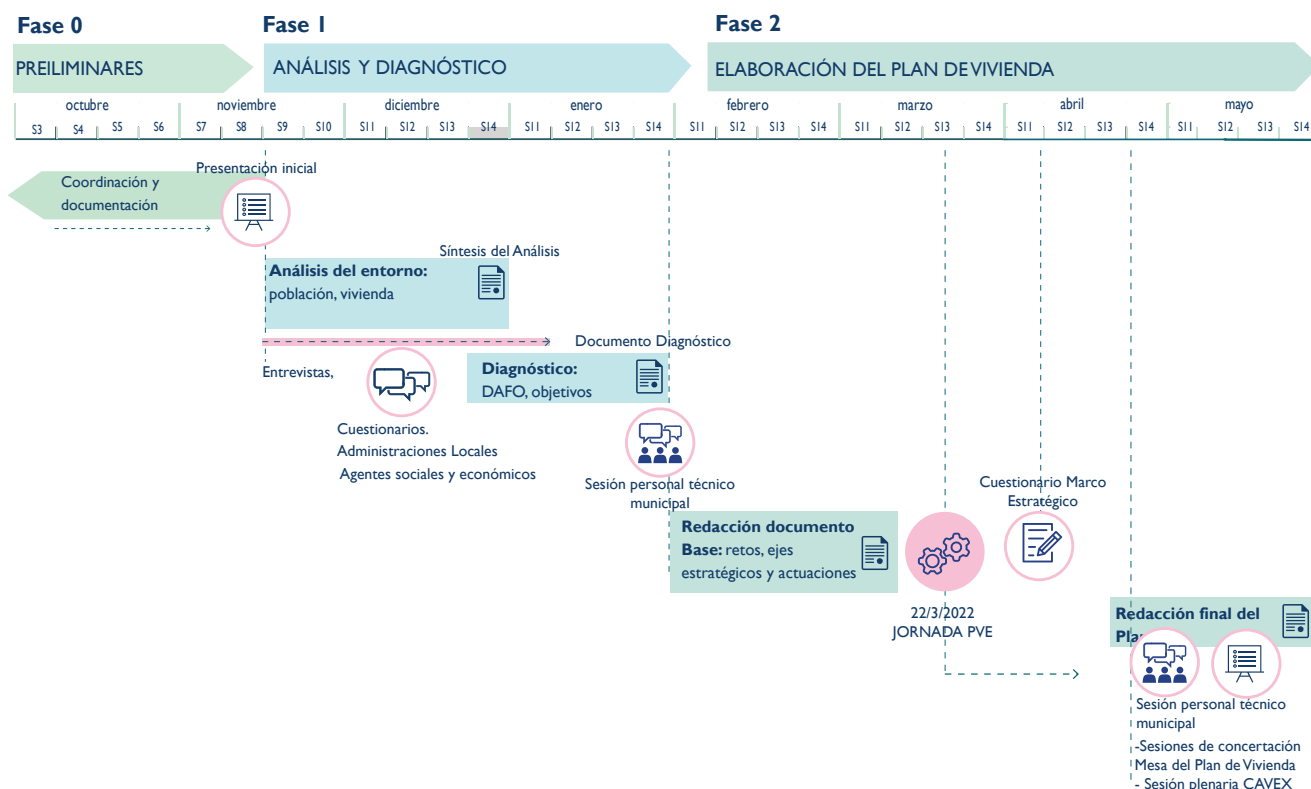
Fase 0

Fase 1

Fase 2

PREILIMINARES

ANÁLISIS Y DIAGNÓSTICO

ELABORACIÓN DEL PLAN DEVIVIENDA

| octubre | | | | noviembre | | | | diciembre | | | | enero | | | | febrero | | | | marzo | | | | abril | | | | mayo | | | |
|---|---|---|---|---|---|---|---|---|---|---|---|---|---|---|---|---|---|---|---|---|---|---|---|---|---|---|---|---|---|---|---|
| S3 | S4 | S5 | S6 | S7 | S8 | S9 | S10 | S11 | S12 | S13 | S14 | S11 | S12 | S13 | S14 | S11 | S12 | S13 | S14 | S11 | S12 | S13 | S14 | S11 | S12 | S13 | S14 | S11 | S12 | S13 | S14 |

Presentación inicial

Coordinación y documentación

Síntesis del Análisis

Análisis del entorno: población, vivienda

Documento Diagnóstico

Entrevistas,

Diagnóstico: DAFO, objetivos

Cuestionarios. Administraciones Locales Agentes sociales y económicos

Sesión personal técnico municipal

Cuestionario Marco Estratégico

Redacción documento Base: retos, ejes estratégicos y actuaciones

22/3/2022 JORNADA PVE

Redacción final del Pla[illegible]

Sesión personal técnico municipal

-Sesiones de concertación Mesa del Plan de Vivienda

- Sesión plenaria CAVEX